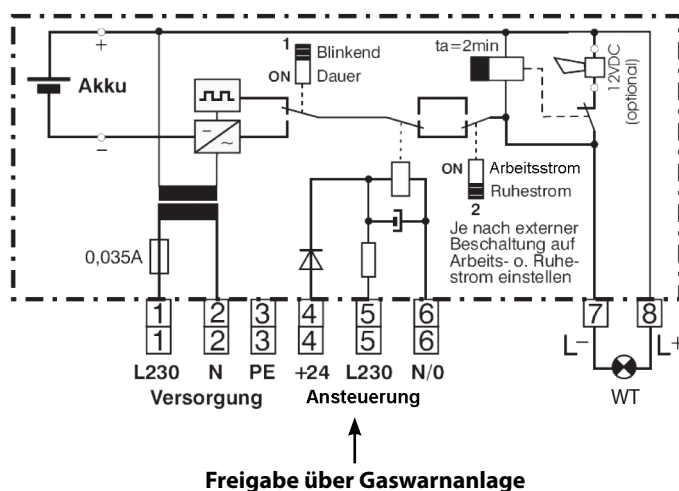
+
Akku
−
1 Blinkend
ON Dauer
ta=2min
12VDC (optional)
ON Arbeitsstrom
Ruhestrom
2
Je nach externer Beschaltung auf Arbeits- o. Ruhestrom einstellen
0,035A
1 1
2 2
3 3
4 4
5 5
6 6
7
8
L−
L+
L230 N PE +24 L230 N/0
Versorgung
Ansteuerung
WT
Freigabe über Gaswarnanlage